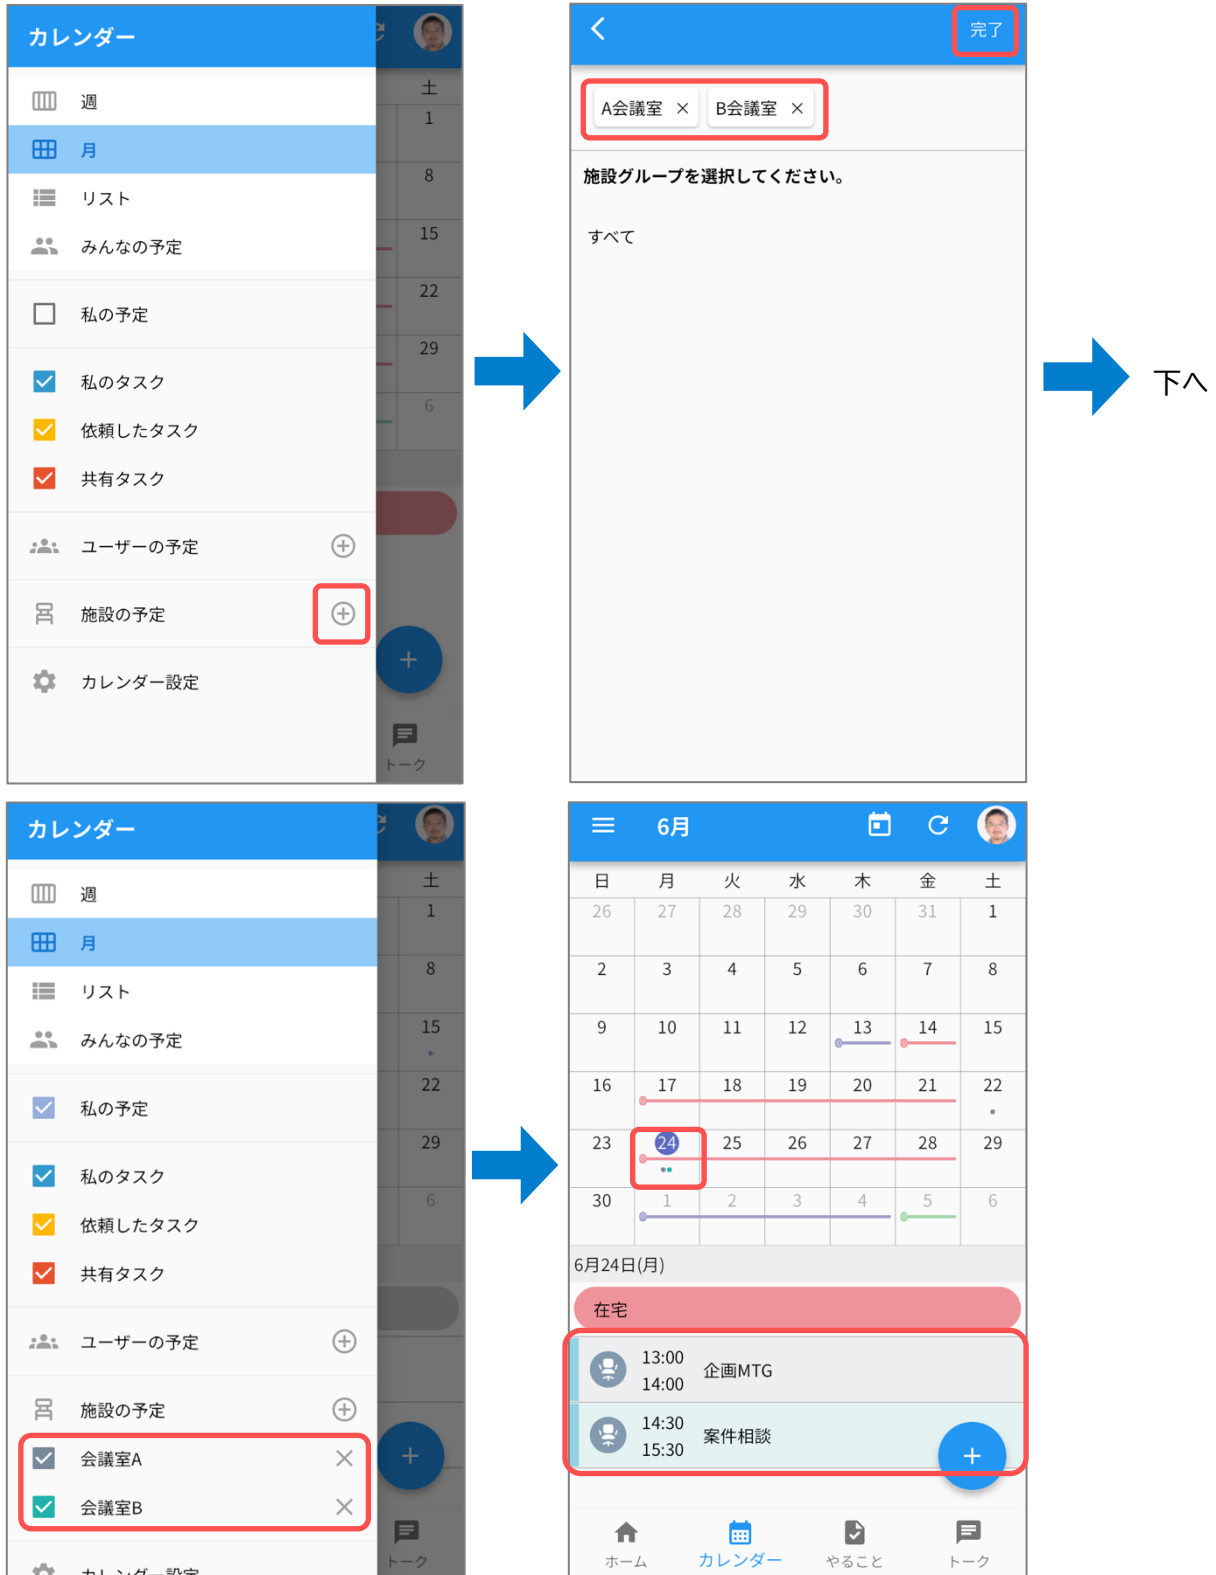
カレンダー

土
1
8
15
22
29
6

週
月
リスト
みんなの予定
私の予定
私のタスク
依頼したタスク
共有タスク
ユーザーの予定
施設の予定
カレンダー設定

トーク

完了

A会議室 ×
B会議室 ×

施設グループを選択してください。

すべて

下へ

カレンダー

土
1
8
15
22
29
6

週
月
リスト
みんなの予定
私の予定
私のタスク
依頼したタスク
共有タスク
ユーザーの予定
施設の予定
会議室A
会議室B
カレンダー設定

トーク

6月

| 日 | 月 | 火 | 水 | 木 | 金 | 土 |
|---|---|---|---|---|---|---|
| 26 | 27 | 28 | 29 | 30 | 31 | 1 |
| 2 | 3 | 4 | 5 | 6 | 7 | 8 |
| 9 | 10 | 11 | 12 | 13 | 14 | 15 |
| 16 | 17 | 18 | 19 | 20 | 21 | 22 |
| 23 | 24 | 25 | 26 | 27 | 28 | 29 |
| 30 | 1 | 2 | 3 | 4 | 5 | 6 |

6月24日(月)

在宅

13:00
14:00
企画MTG

14:30
15:30
案件相談

ホーム
カレンダー
やること
トーク